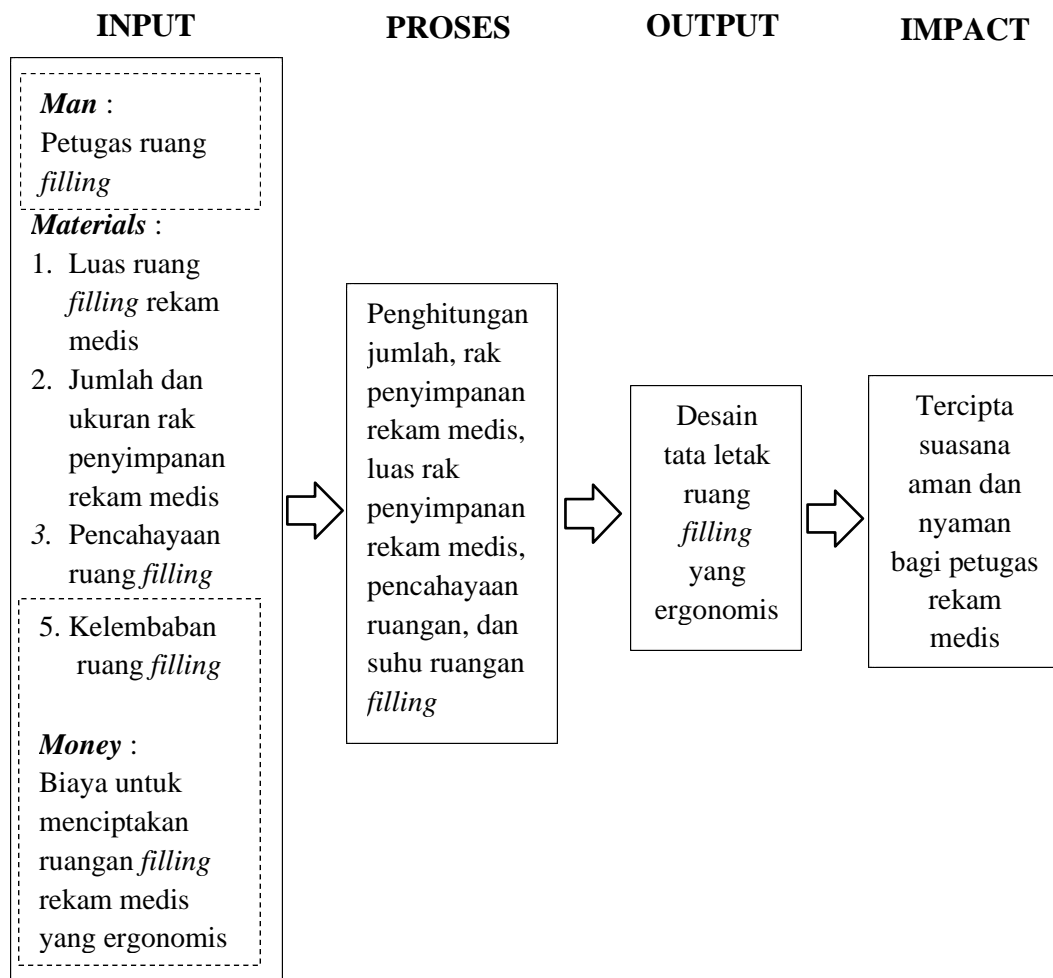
INPUT

PROSES

OUTPUT

IMPACT

Man :
Petugas ruang filling

Materials :
1. Luas ruang filling rekam medis
2. Jumlah dan ukuran rak penyimpanan rekam medis
3. Pencahayaan ruang filling

5. Kelembaban ruang filling

Money :
Biaya untuk menciptakan ruangan filling rekam medis yang ergonomis

Penghitungan jumlah, rak penyimpanan rekam medis, luas rak penyimpanan rekam medis, pencahayaan ruangan, dan suhu ruangan filling

Desain tata letak ruang filling yang ergonomis

Tercipta suasana aman dan nyaman bagi petugas rekam medis